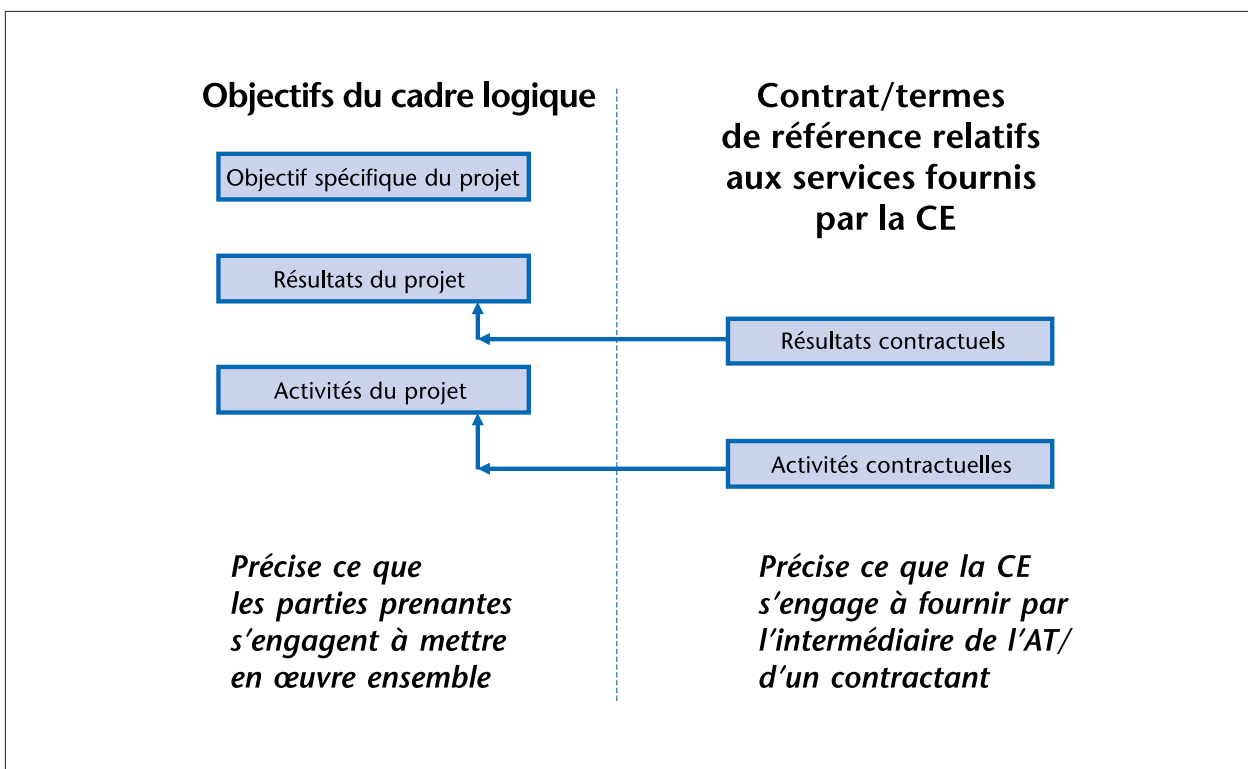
Objectifs du cadre logique

Objectif spécifique du projet

Résultats du projet

Activités du projet

Contrat/termes de référence relatifs aux services fournis par la CE

Résultats contractuels

Activités contractuelles

*Précise ce que les parties prenantes s'engagent à mettre en œuvre ensemble*

*Précise ce que la CE s'engage à fournir par l'intermédiaire de l'AT/ d'un contractant*